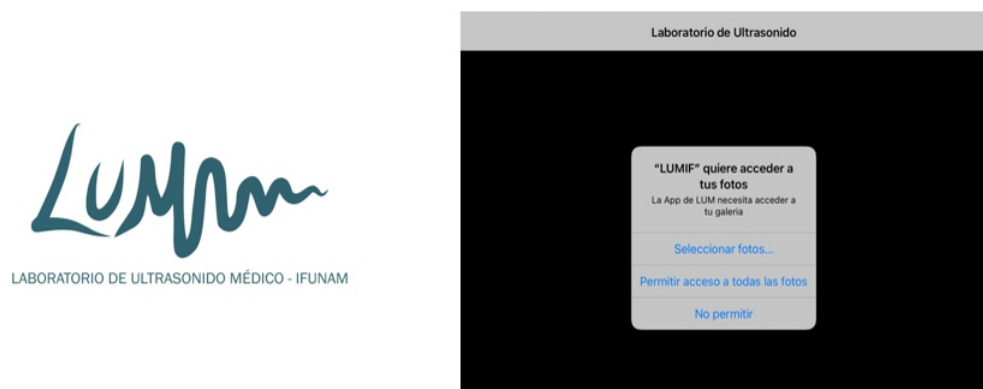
LUM

LABORATORIO DE ULTRASONIDO MÉDICO - IFUNAM

Laboratorio de Ultrasonido

"LUMIF" quiere acceder a tus fotos

La App de LUM necesita acceder a tu galeria

Seleccionar fotos...

Permitir acceso a todas las fotos

No permitir